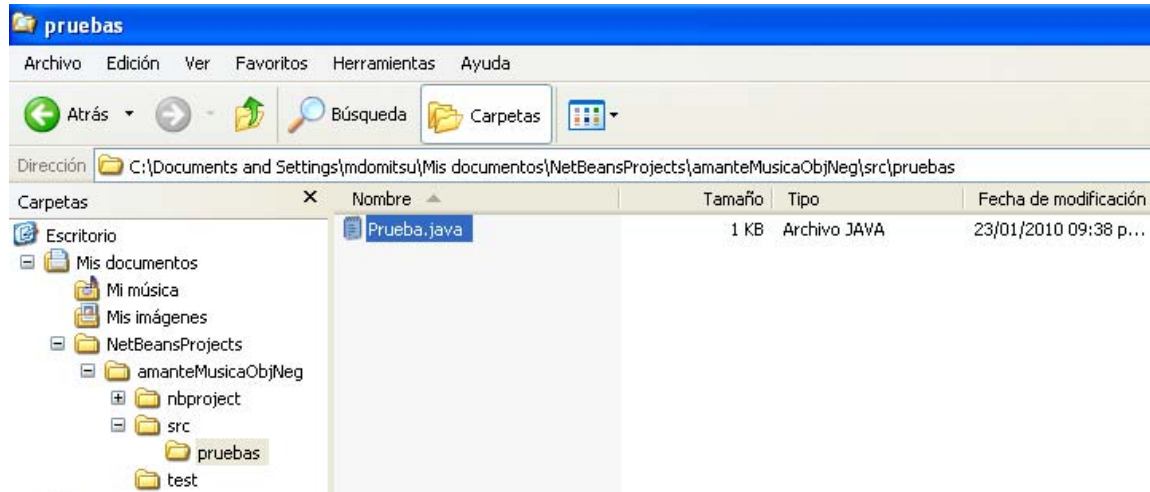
pruebas

Archivo Edición Ver Favoritos Herramientas Ayuda

Atrás Búsqueda Carpetas

Dirección C:\Documents and Settings\mdomitsu\Mis documentos\NetBeansProjects\amanteMusicaObjNeg\src\pruebas

Carpetas ×

Escritorio
Mis documentos
Mi música
Mis imágenes
NetBeansProjects
amanteMusicaObjNeg
nbproject
src
pruebas
test

| Nombre | Tamaño | Tipo | Fecha de modificación |
|---|---|---|---|
| Prueba.java | 1 KB | Archivo JAVA | 23/01/2010 09:38 p... |